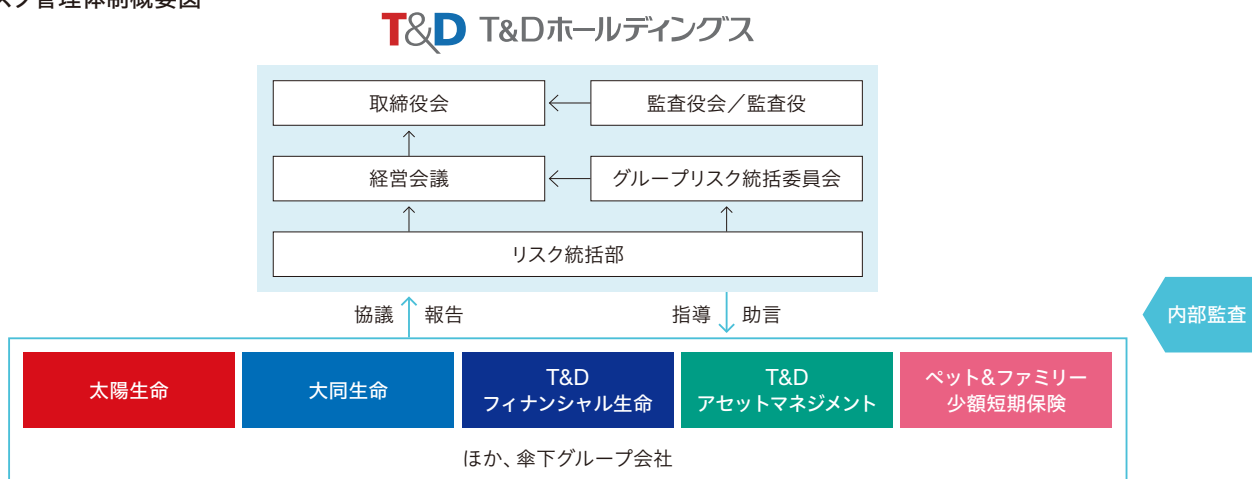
ク管理体制概要図

T&D T&Dホールディングス

取締役会

監査役会／監査役

経営会議

グループリスク統括委員会

リスク統括部

協議 報告

指導 助言

内部監査

太陽生命

大同生命

T&D フィナンシャル生命

T&D アセットマネジメント

ペット&ファミリー少額短期保険

ほか、傘下グループ会社